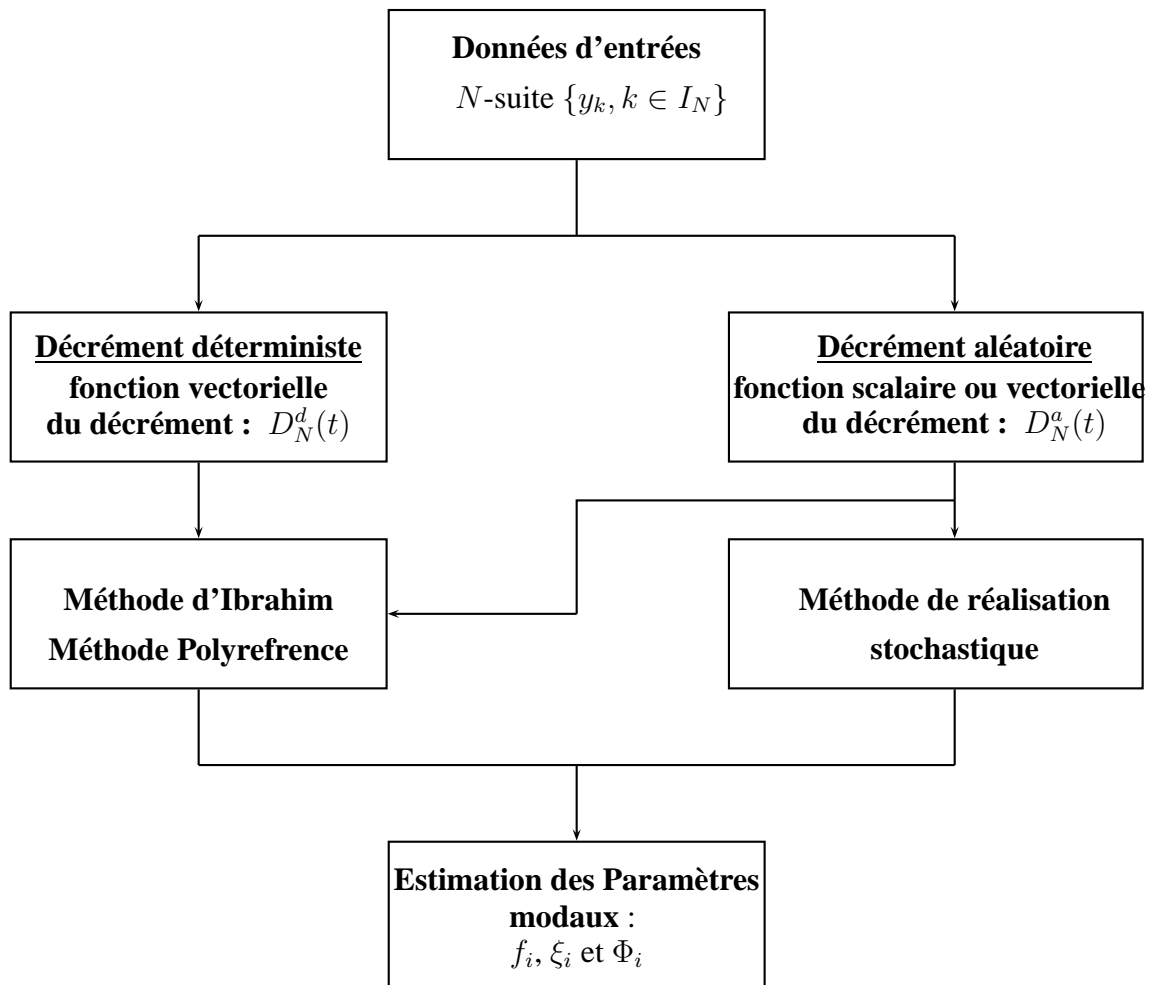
Données d'entrées
$N$-suite $\{y_k, k \in I_N\}$

Décrément déterministe
fonction vectorielle
du décrément : $D_N^d(t)$

Décrément aléatoire
fonction scalaire ou vectorielle
du décrément : $D_N^a(t)$

Méthode d'Ibrahim
Méthode Polyrefrence

Méthode de réalisation
stochastique

Estimation des Paramètres
modaux :
$f_i$, $\xi_i$ et $\Phi_i$